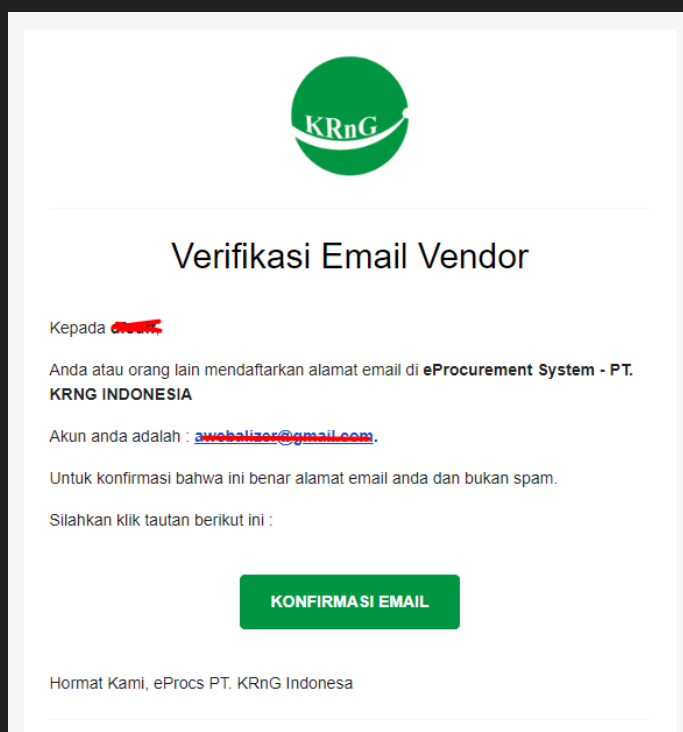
KRnG

Verifikasi Email Vendor

Kepada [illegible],

Anda atau orang lain mendaftarkan alamat email di **eProcurement System - PT. KRNG INDONESIA**

Akun anda adalah : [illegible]@gmail.com.

Untuk konfirmasi bahwa ini benar alamat email anda dan bukan spam.

Silahkan klik tautan berikut ini :

KONFIRMASI EMAIL

Hormat Kami, eProcs PT. KRnG Indonesa